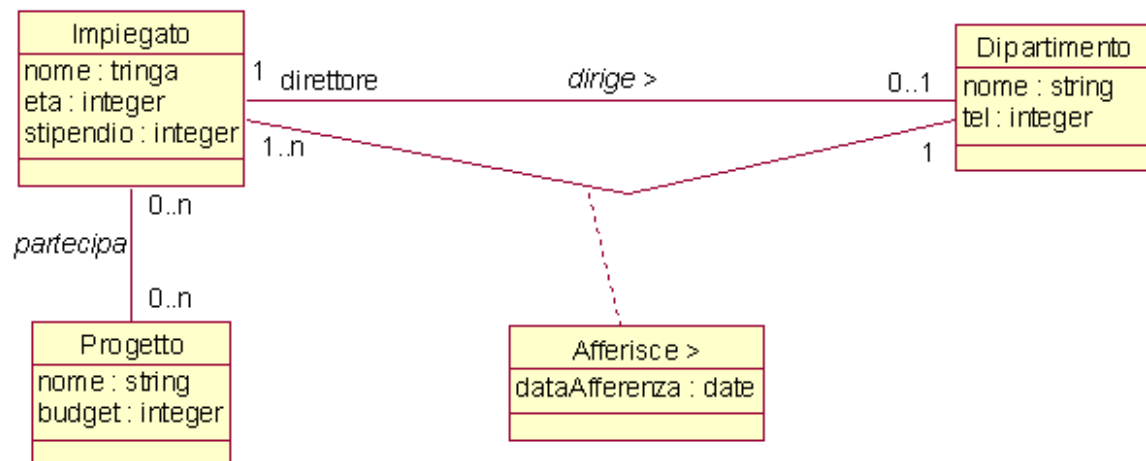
Impiegato
nome : tringa
eta : integer
stipendio : integer

1 direttore
dirige >
0..1

Dipartimento
nome : string
tel : integer

1..n
1

0..n
partecipa
0..n

Progetto
nome : string
budget : integer

Afferisce >
dataAfferenza : date